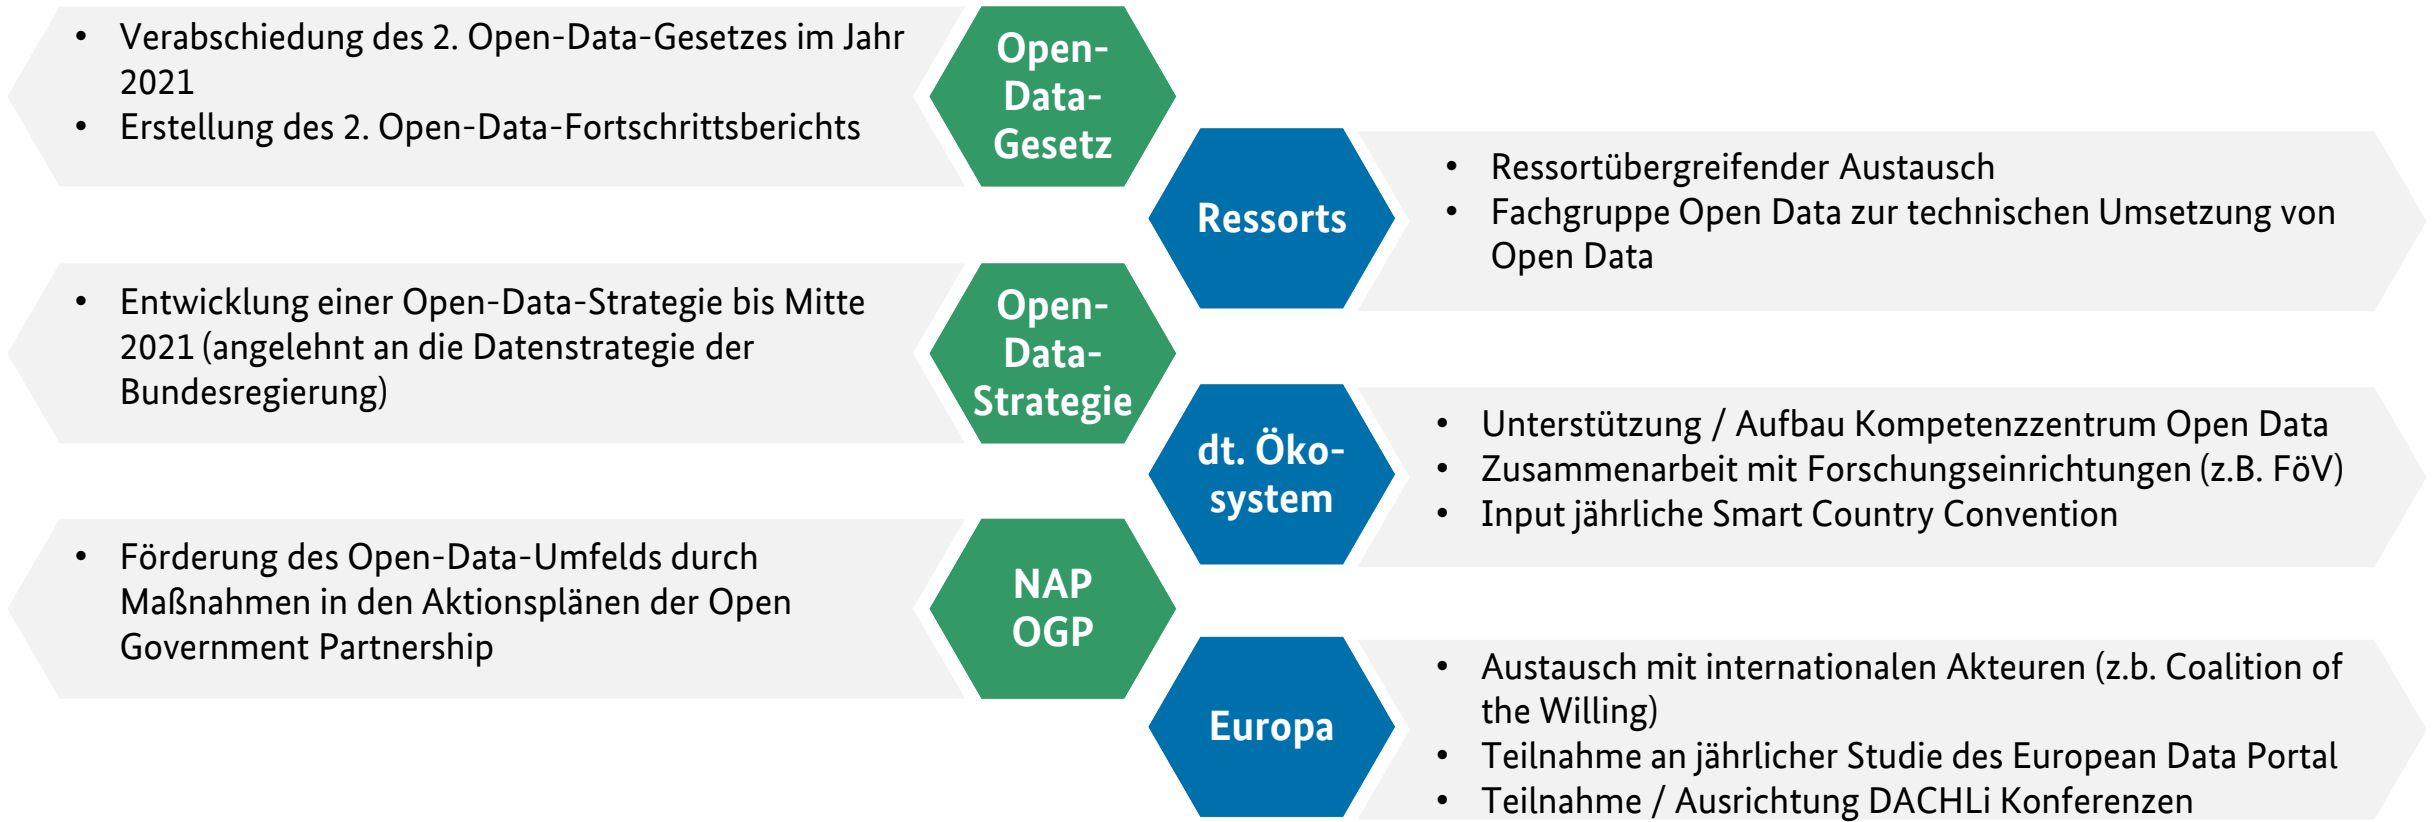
• Verabschiedung des 2. Open-Data-Gesetzes im Jahr 2021
• Erstellung des 2. Open-Data-Fortschrittsberichts

Open-Data-Gesetz

Ressorts

• Ressortübergreifender Austausch
• Fachgruppe Open Data zur technischen Umsetzung von Open Data

• Entwicklung einer Open-Data-Strategie bis Mitte 2021 (angelehnt an die Datenstrategie der Bundesregierung)

Open-Data-Strategie

dt. Öko-system

• Unterstützung / Aufbau Kompetenzzentrum Open Data
• Zusammenarbeit mit Forschungseinrichtungen (z.B. FöV)
• Input jährliche Smart Country Convention

• Förderung des Open-Data-Umfelds durch Maßnahmen in den Aktionsplänen der Open Government Partnership

NAP OGP

Europa

• Austausch mit internationalen Akteuren (z.b. Coalition of the Willing)
• Teilnahme an jährlicher Studie des European Data Portal
• Teilnahme / Ausrichtung DACHLi Konferenzen